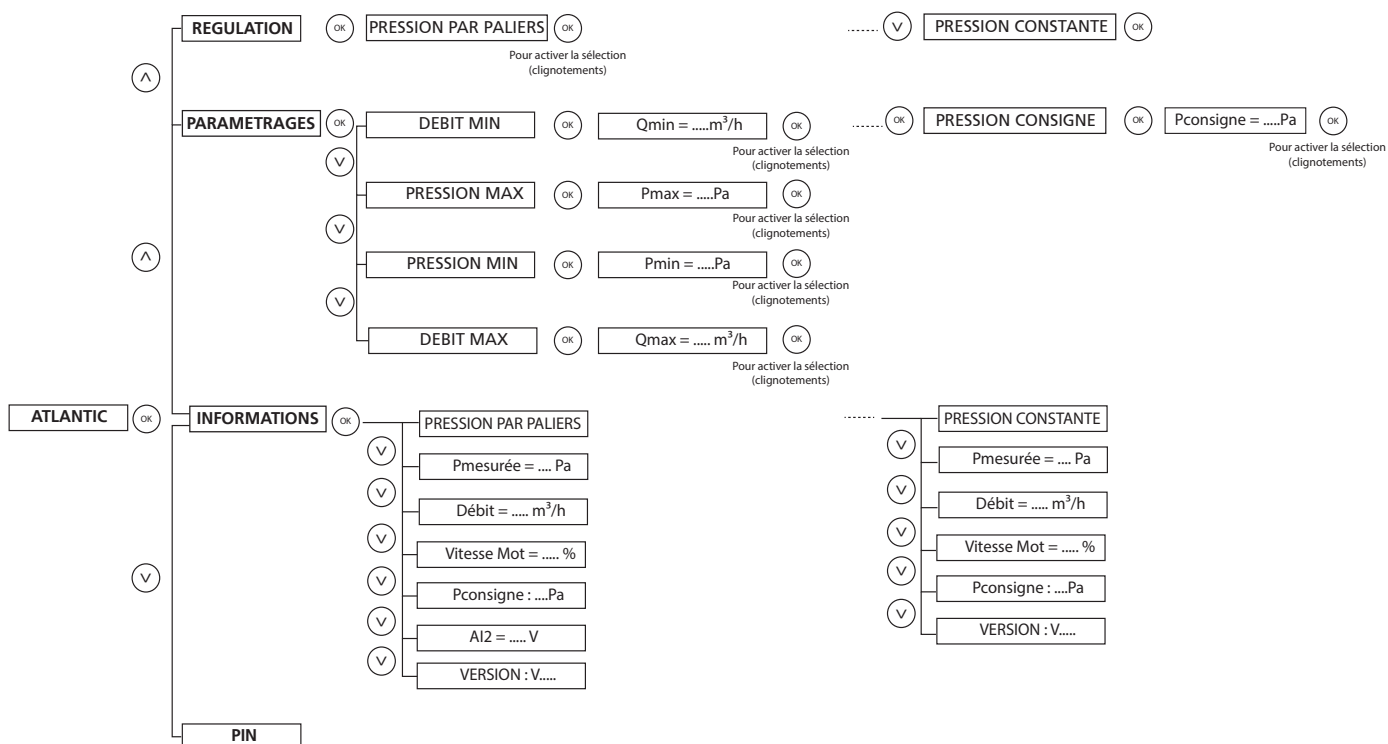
REGULATION
OK
PRESSION PAR PALIERS
OK
Pour activer la sélection (clignotements)
......
∨
PRESSION CONSTANTE
OK

∧

PARAMETRAGES
OK
DEBIT MIN
OK
Qmin = .....$m^3$/h
OK
Pour activer la sélection (clignotements)
......
OK
PRESSION CONSIGNE
OK
Pconsigne = .....Pa
OK
Pour activer la sélection (clignotements)

∨
PRESSION MAX
OK
Pmax = .....Pa
OK
Pour activer la sélection (clignotements)

∧

∨
PRESSION MIN
OK
Pmin = .....Pa
OK
Pour activer la sélection (clignotements)

∨
DEBIT MAX
OK
Qmax = ..... $m^3$/h
OK
Pour activer la sélection (clignotements)

ATLANTIC
OK
INFORMATIONS
OK
PRESSION PAR PALIERS
∨
Pmesurée = .... Pa
∨
Débit = ..... $m^3$/h
∨
Vitesse Mot = ..... %
∨
Pconsigne : ....Pa
∨
AI2 = ..... V
∨
VERSION : V.....

......
PRESSION CONSTANTE
∨
Pmesurée = .... Pa
∨
Débit = ..... $m^3$/h
∨
Vitesse Mot = ..... %
∨
Pconsigne : ....Pa
∨
VERSION : V.....

∨

PIN